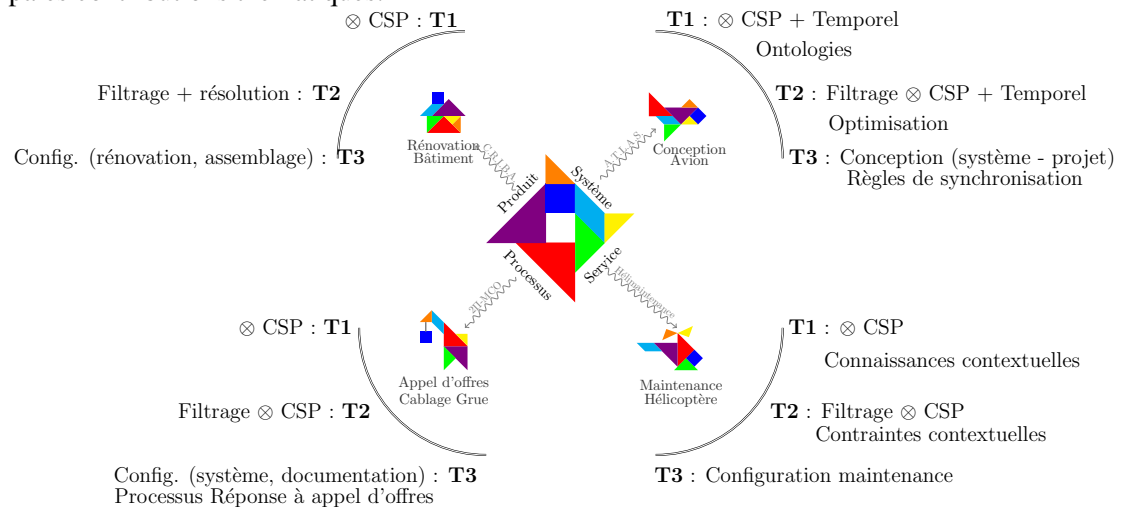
$\otimes$ CSP : **T1**

**T1** : $\otimes$ CSP + Temporel
Ontologies

Filtrage + résolution : **T2**

**T2** : Filtrage $\otimes$ CSP + Temporel
Optimisation

Config. (rénovation, assemblage) : **T3**

**T3** : Conception (système - projet)
Règles de synchronisation

Rénovation Bâtiment

CRIBA

Conception Avion

ATLAS

Produit

Système

Processus

Service

Hélimaintenance

$\otimes$ CSP : **T1**

**T1** : $\otimes$ CSP
Connaissances contextuelles

Appel d'offres Cablage Grue

Maintenance Hélicoptère

Filtrage $\otimes$ CSP : **T2**

**T2** : Filtrage $\otimes$ CSP
Contraintes contextuelles

Config. (système, documentation) : **T3**
Processus Réponse à appel d'offres

**T3** : Configuration maintenance